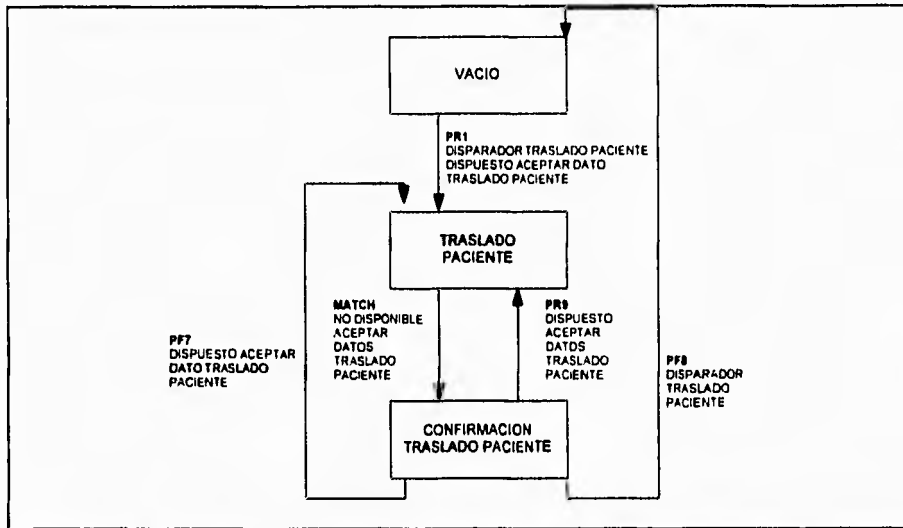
VACIO

PR1
DISPARADOR TRASLADO PACIENTE
DISPUESTO ACEPTAR DATO
TRASLADO PACIENTE

TRASLADO
PACIENTE

MATCH
NO DISPONIBLE
ACEPTAR
DATOS
TRASLADO
PACIENTE

PR9
DISPUESTO
ACEPTAR
DATOS
TRASLADO
PACIENTE

PF7
DISPUESTO ACEPTAR
DATO TRASLADO
PACIENTE

PF8
DISPARADOR
TRASLADO
PACIENTE

CONFIRMACION
TRASLADO PACIENTE